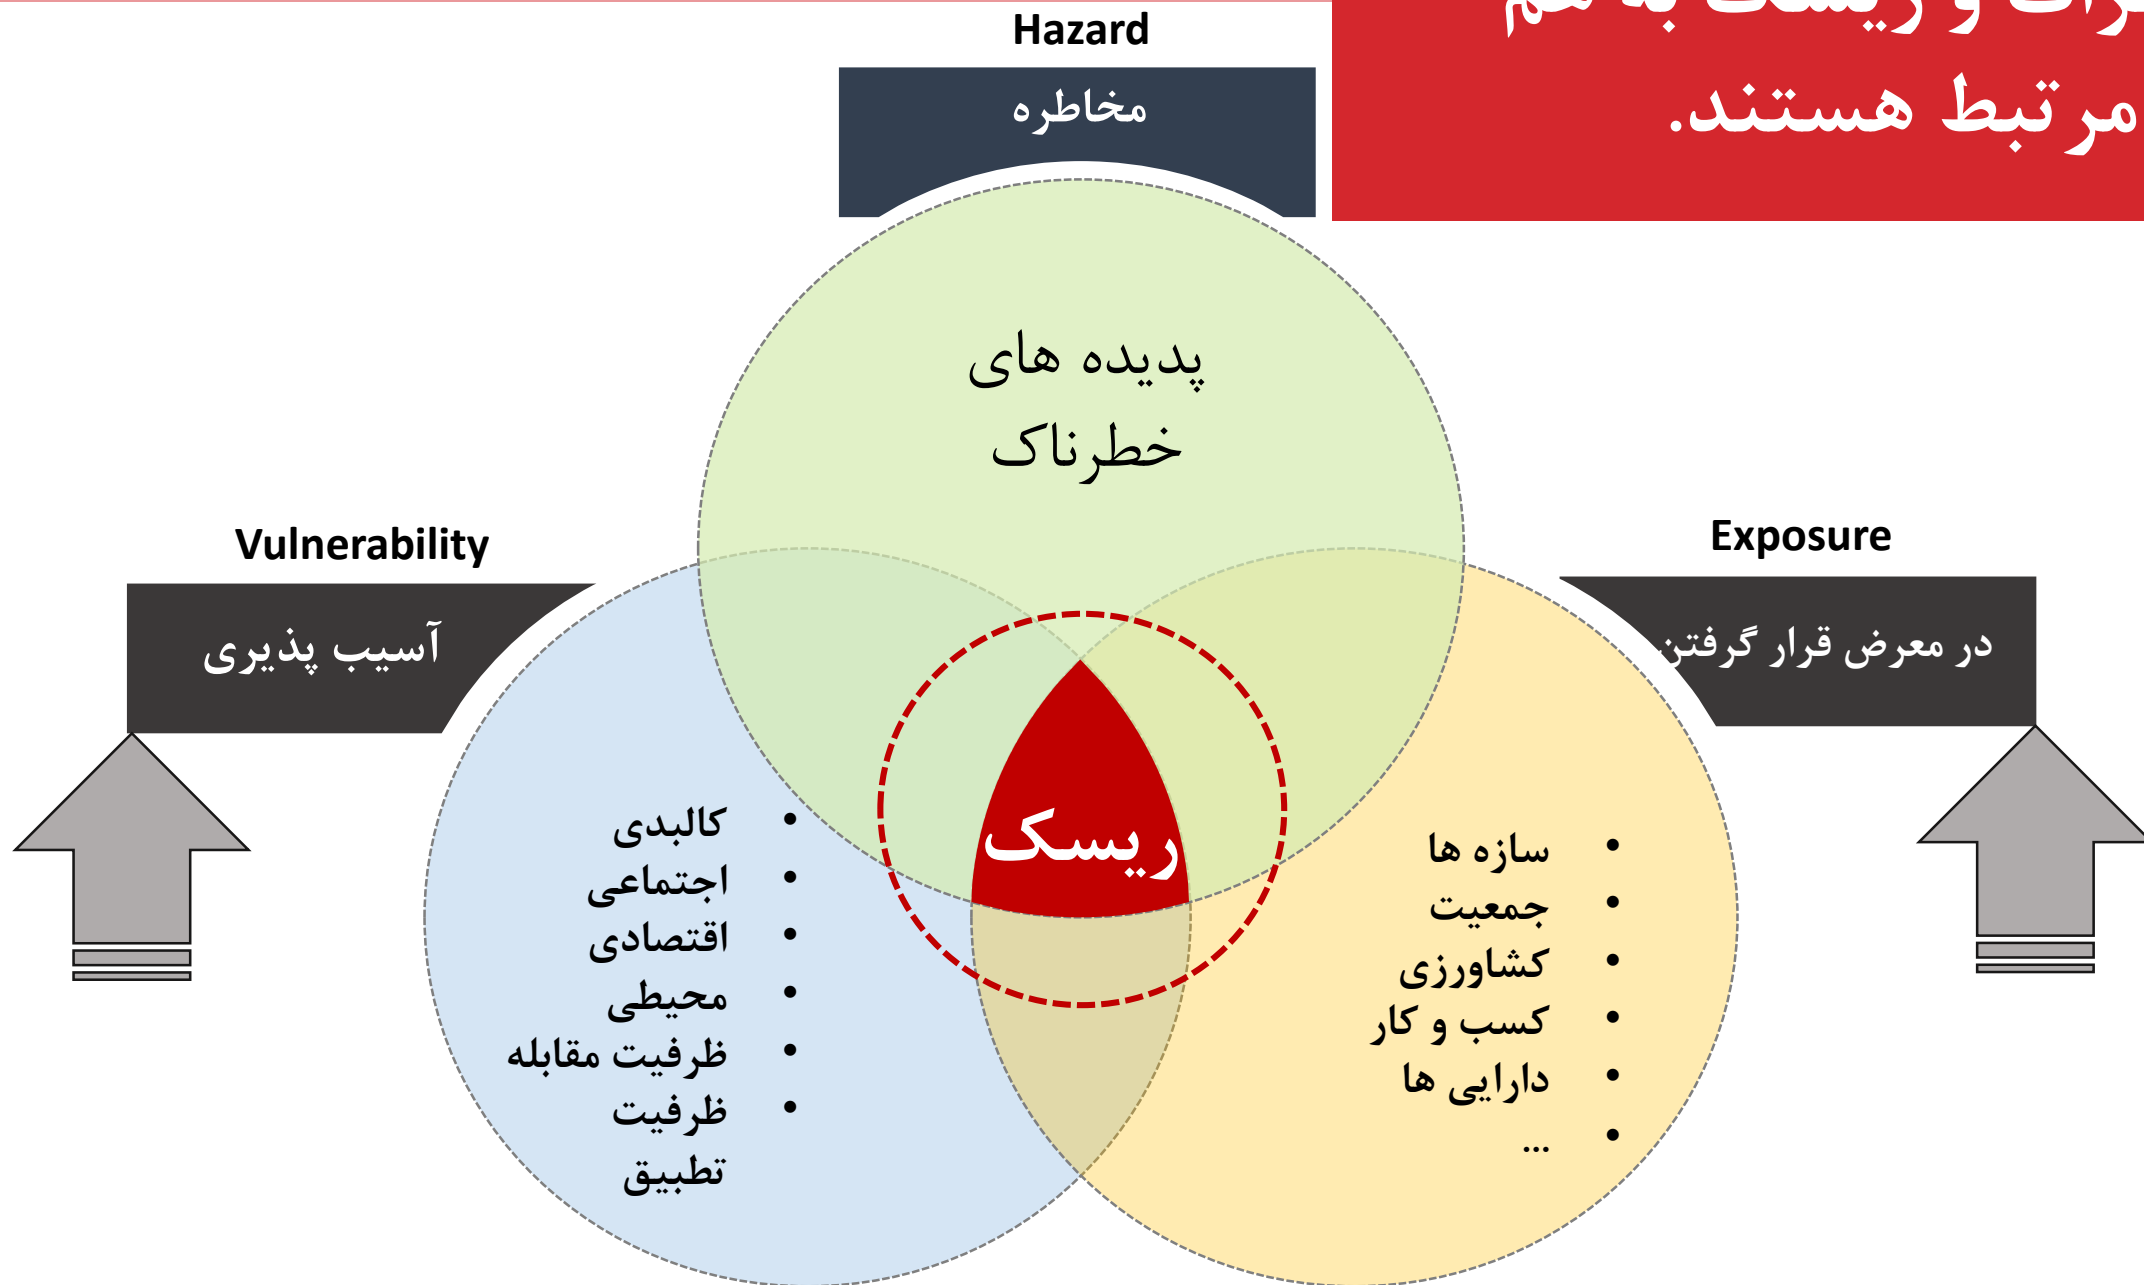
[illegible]
مرتبط هستند.

Hazard

مخاطره

پدیده های خطرناک

Vulnerability

آسیب پذیری

Exposure

در معرض قرار گرفتن

ریسک

- کالبدی
- اجتماعی
- اقتصادی
- محیطی
- ظرفیت مقابله
- ظرفیت تطبیق

- سازه ها
- جمعیت
- کشاورزی
- کسب و کار
- دارایی ها
- ...